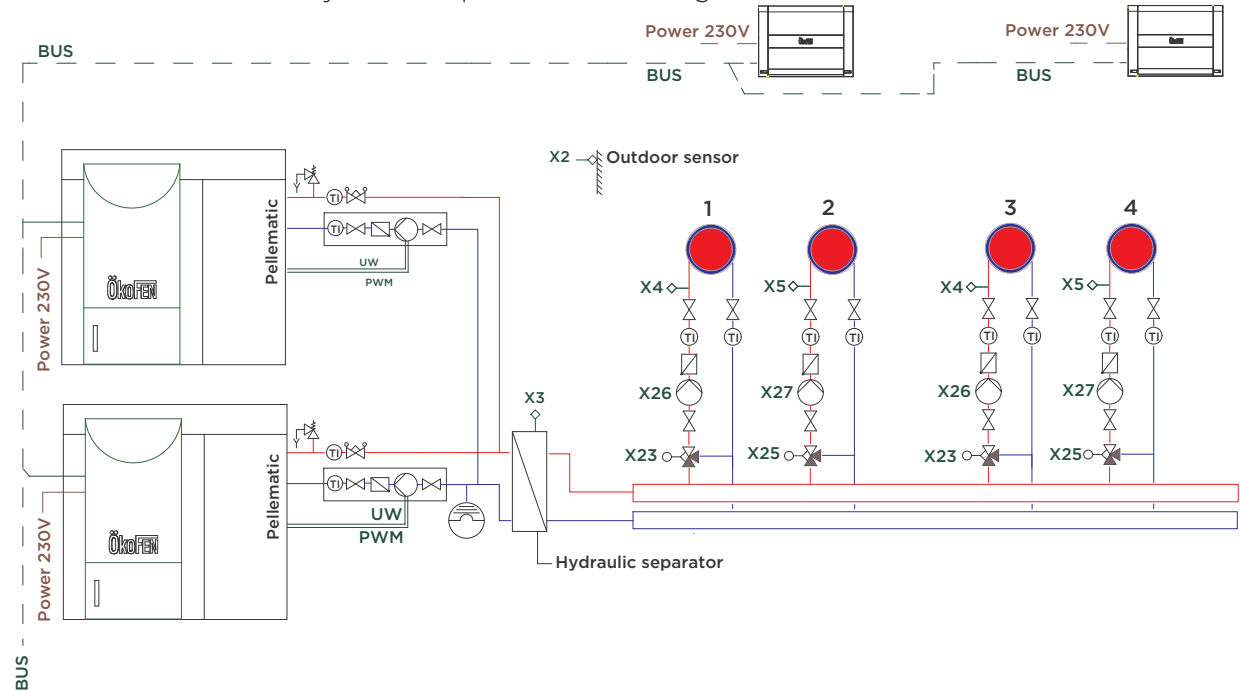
BUS
Power 230V
BUS
Power 230V
BUS
X2 Outdoor sensor
Power 230V
ÖkoFEN
Pellematic
UW
PWM
1
2
3
4
X4
X5
X4
X5
TI
TI
TI
TI
TI
TI
TI
TI
X26
X27
X26
X27
X3
X23
X25
X23
X25
Power 230V
ÖkoFEN
Pellematic
UW
PWM
Hydraulic separator
BUS